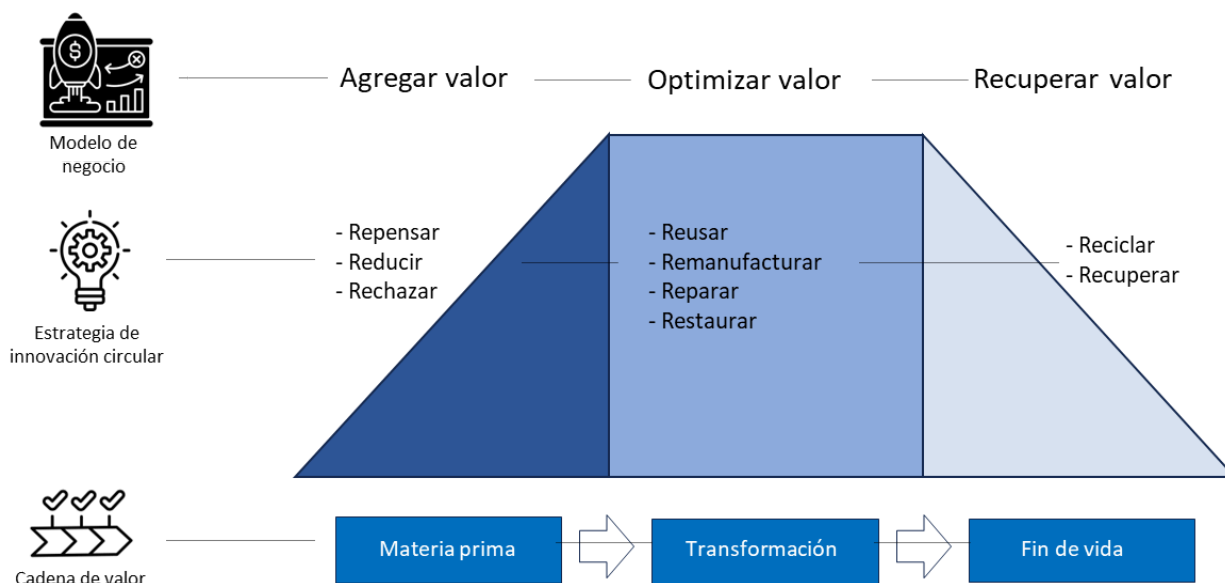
Modelo de negocio

Agregar valor

Optimizar valor

Recuperar valor

Estrategia de innovación circular

- Repensar
- Reducir
- Rechazar

- Reusar
- Remanufacturar
- Reparar
- Restaurar

- Reciclar
- Recuperar

Cadena de valor

Materia prima

Transformación

Fin de vida